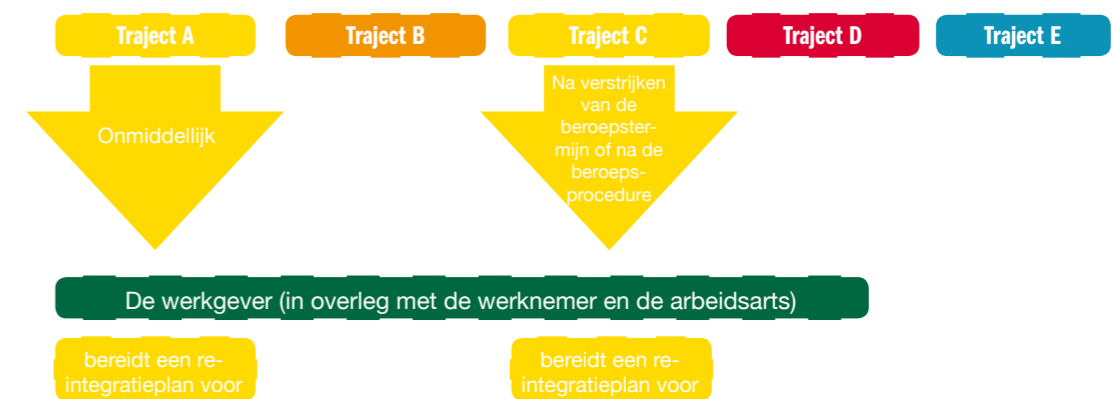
Traject A

Traject B

Traject C

Traject D

Traject E

Onmiddellijk

Na verstrijken van de beroepstermijn of na de beroepsprocedure

De werkgever (in overleg met de werknemer en de arbeidsarts)

bereidt een re-integratieplan voor

bereidt een re-integratieplan voor